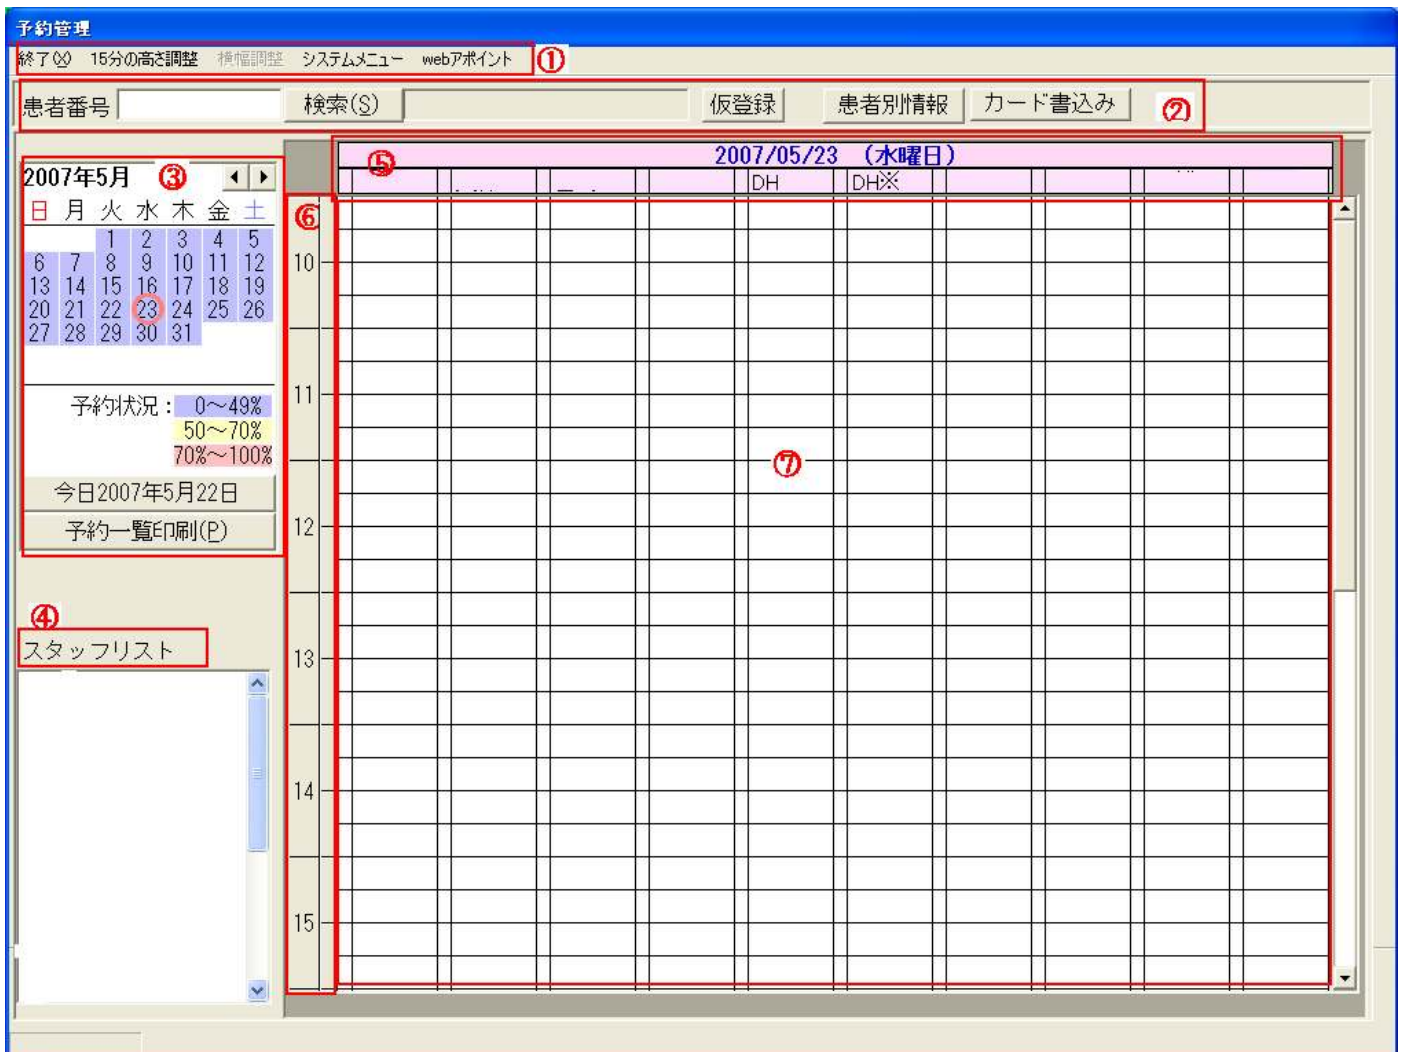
予約管理

終了(X) 15分の高さ調整 横幅調整 システムメニュー webアポイント ①

患者番号 検索(S) 仮登録 患者別情報 カード書込み ②

2007年5月 ③

| 日 | 月 | 火 | 水 | 木 | 金 | 土 |
|---|---|---|---|---|---|---|
| | | 1 | 2 | 3 | 4 | 5 |
| 6 | 7 | 8 | 9 | 10 | 11 | 12 |
| 13 | 14 | 15 | 16 | 17 | 18 | 19 |
| 20 | 21 | 22 | 23 | 24 | 25 | 26 |
| 27 | 28 | 29 | 30 | 31 | | |

予約状況： 0～49%
50～70%
70%～100%

今日2007年5月22日
予約一覧印刷(P)

④
スタッフリスト

⑤ 2007/05/23 (水曜日)
DH DH※

⑥
10
11
12
13
14
15

⑦